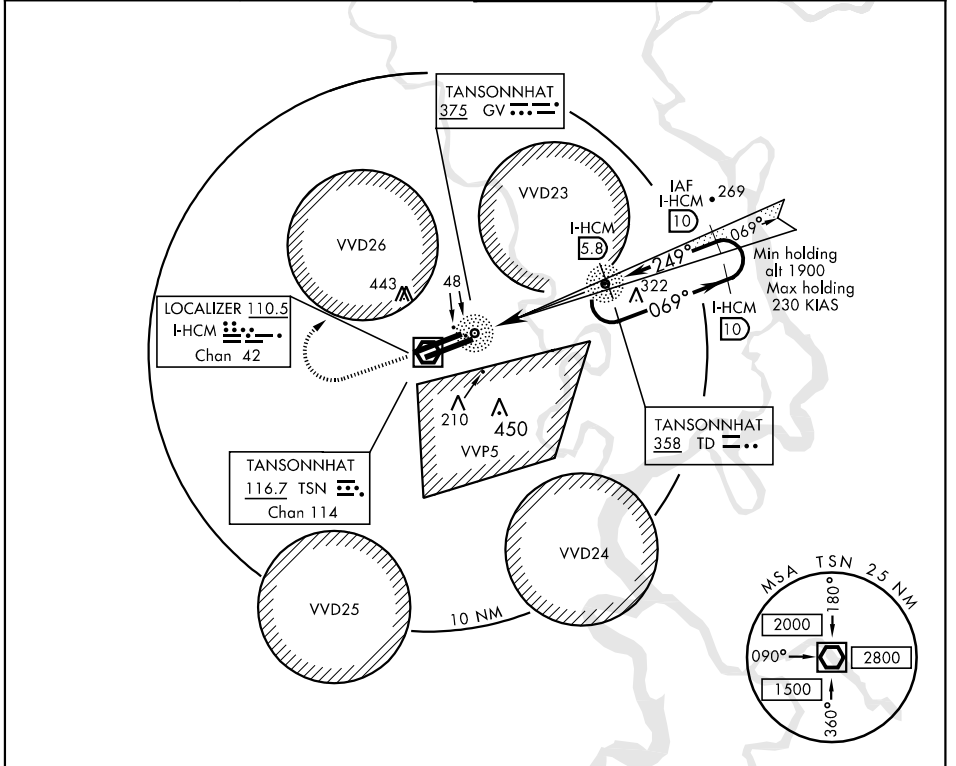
TANSONNHAT
375 GV

VVD23

IAF
I-HCM
10
269

VVD26

I-HCM
5.8

069°

249°

Min holding alt 1900
Max holding 230 KIAS

443

48

322

069°

LOCALIZER 110.5
I-HCM
Chan 42

I-HCM
10

210

450

VVP5

TANSONNHAT
358 TD

TANSONNHAT
116.7 TSN
Chan 114

VVD24

VVD25

10 NM

MSA TSN 25 NM
180°
2000
090°
2800
1500
360°